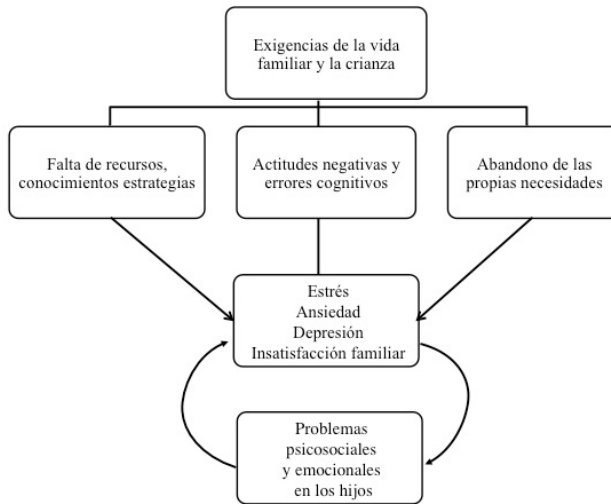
Exigencias de la vida familiar y la crianza

Falta de recursos, conocimientos estrategias

Actitudes negativas y errores cognitivos

Abandono de las propias necesidades

Estrés
Ansiedad
Depresión
Insatisfacción familiar

Problemas psicosociales y emocionales en los hijos